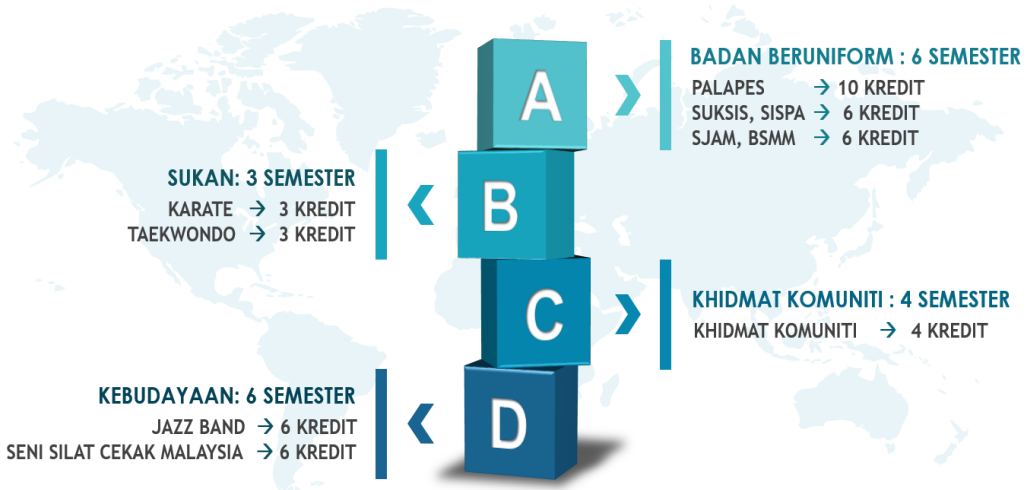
A

BADAN BERUNIFORM : 6 SEMESTER

PALAPES → 10 KREDIT
SUKSIS, SISPA → 6 KREDIT
SJAM, BSMM → 6 KREDIT

B

SUKAN: 3 SEMESTER

KARATE → 3 KREDIT
TAEKWONDO → 3 KREDIT

C

KHIDMAT KOMUNITI : 4 SEMESTER

KHIDMAT KOMUNITI → 4 KREDIT

D

KEBUDAYAAN: 6 SEMESTER

JAZZ BAND → 6 KREDIT
SENI SILAT CEKAK MALAYSIA → 6 KREDIT